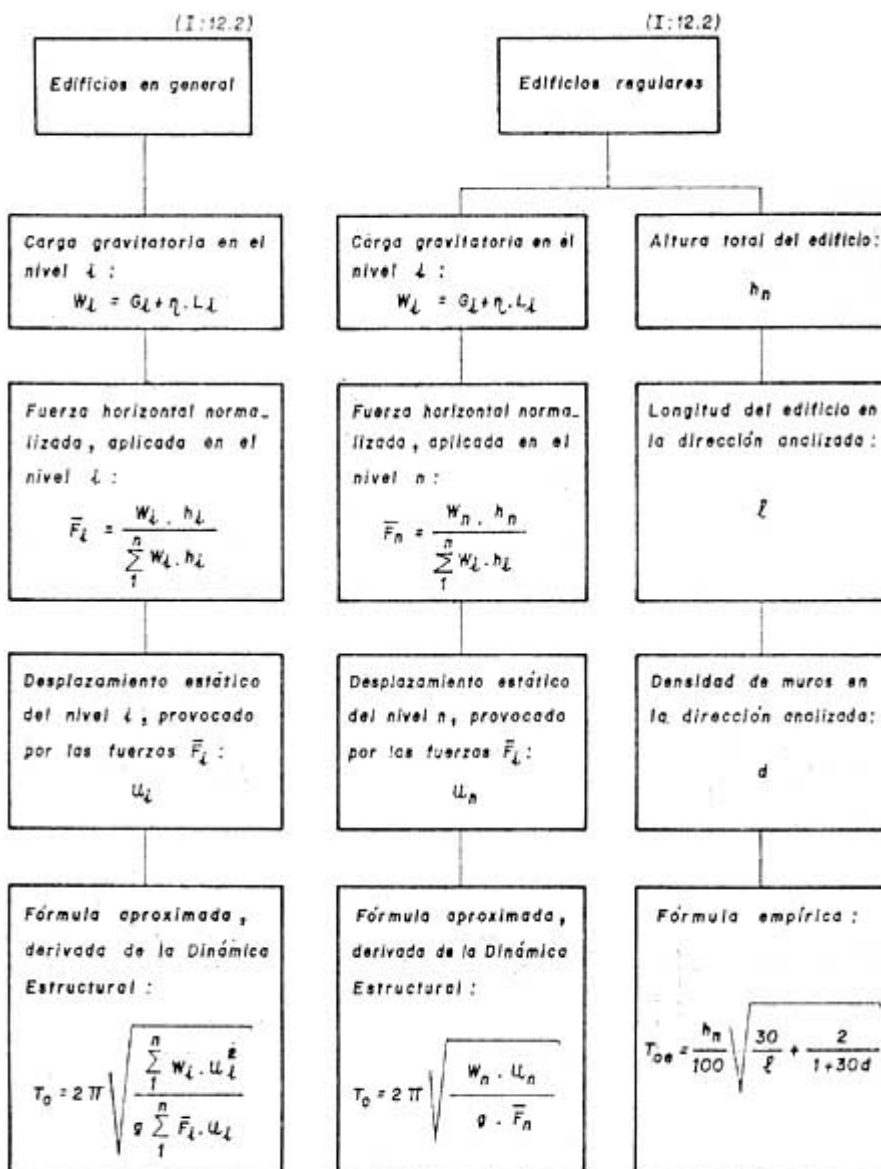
(I:12.2)

Edificios en general

Carga gravitatoria en el nivel $i$ :
$W_i = G_i + \eta . L_i$

Fuerza horizontal normalizada, aplicada en el nivel $i$ :
$\bar{F}_i = \frac{W_i . h_i}{\sum_1^n W_i . h_i}$

Desplazamiento estático del nivel $i$, provocado por las fuerzas $\bar{F}_i$ :
$u_i$

Fórmula aproximada, derivada de la Dinámica Estructural :
$T_o = 2\pi \sqrt{\frac{\sum_1^n W_i . u_i^2}{g \sum_1^n \bar{F}_i . u_i}}$

(I:12.2)

Edificios regulares

Carga gravitatoria en el nivel $i$ :
$W_i = G_i + \eta . L_i$

Fuerza horizontal normalizada, aplicada en el nivel $n$ :
$\bar{F}_n = \frac{W_n . h_n}{\sum_1^n W_i . h_i}$

Desplazamiento estático del nivel $n$, provocado por las fuerzas $\bar{F}_i$:
$u_n$

Fórmula aproximada, derivada de la Dinámica Estructural :
$T_o = 2\pi \sqrt{\frac{W_n . u_n}{g . \bar{F}_n}}$

Altura total del edificio:
$h_n$

Longitud del edificio en la dirección analizada :
$\ell$

Densidad de muros en la dirección analizada:
$d$

Fórmula empírica :
$T_{oe} = \frac{h_n}{100} \sqrt{\frac{30}{\ell} + \frac{2}{1+30d}}$